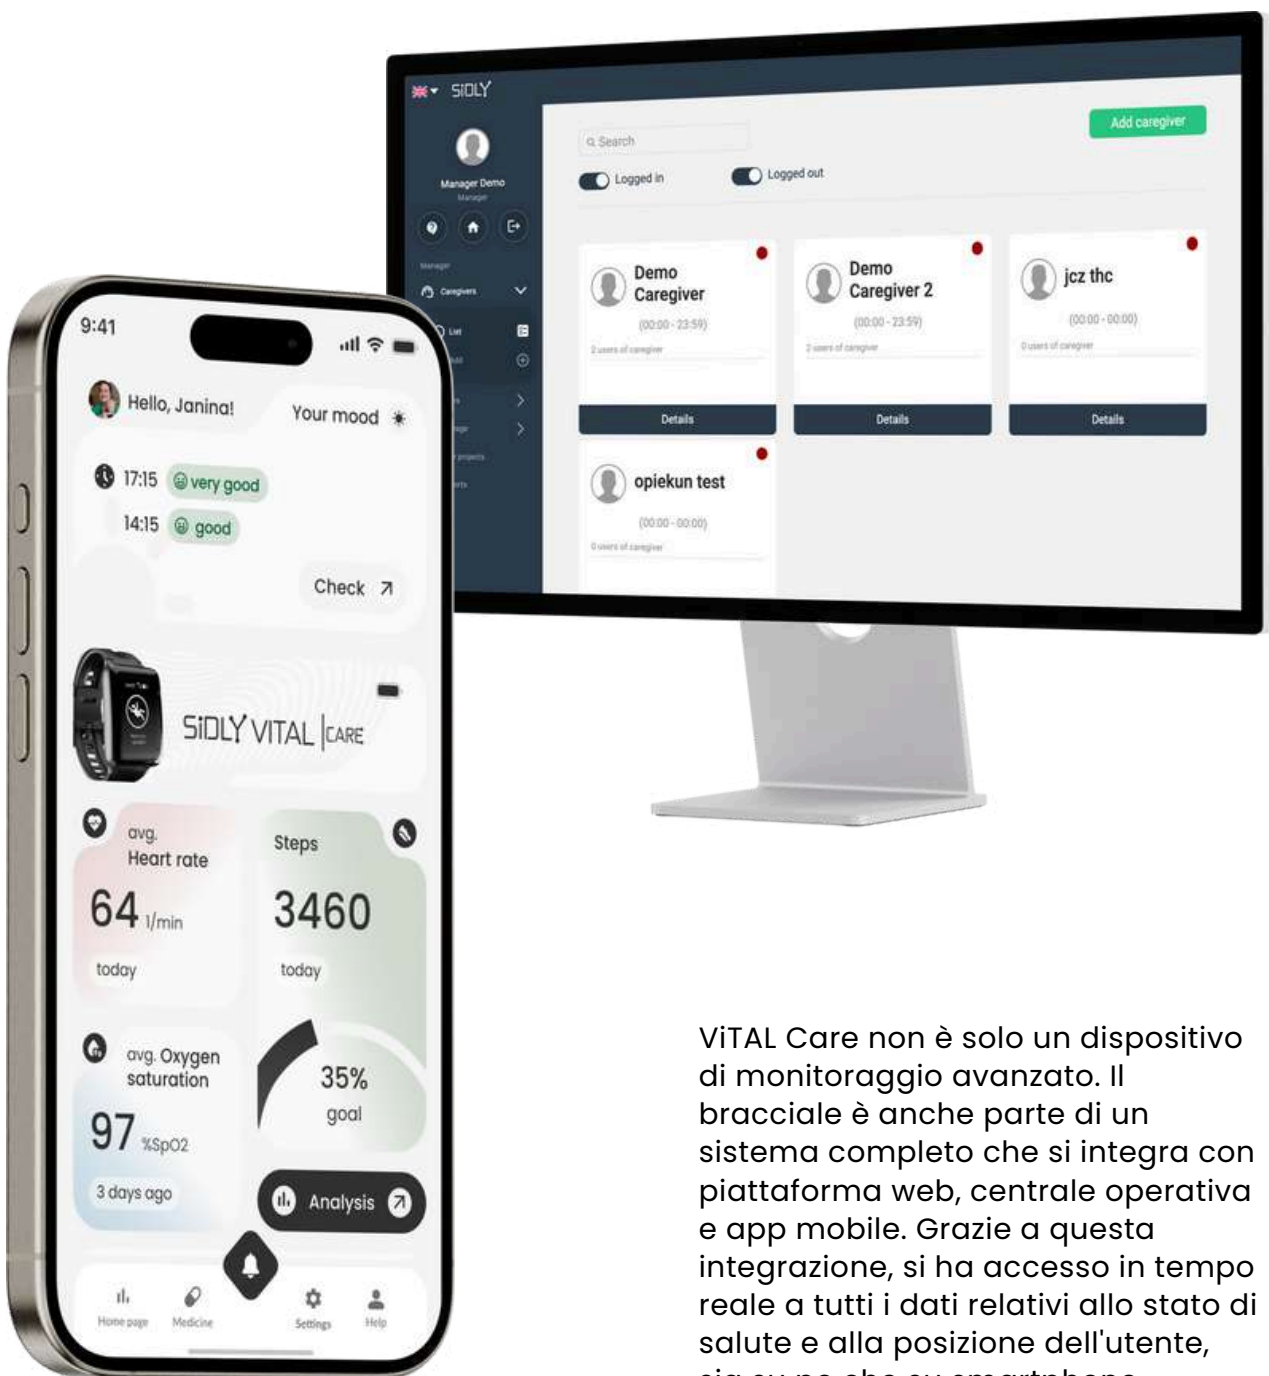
SIDLY

Manager Demo
Manager

Manager
Caregivers
List

Search

Add caregiver

Logged in
Logged out

Demo Caregiver
(00:00 - 23:59)
2 users of caregiver
Details

Demo Caregiver 2
(00:00 - 23:59)
2 users of caregiver
Details

jcz thc
(00:00 - 00:00)
0 users of caregiver
Details

opiekun test
(00:00 - 00:00)
0 users of caregiver

9:41

Hello, Janina!
Your mood

17:15 very good
14:15 good

Check

SIDLY VITAL CARE

avg. Heart rate
64 1/min
today

Steps
3460
today

avg. Oxygen saturation
97 %SpO2
3 days ago

35%
goal

Analysis

Home page
Medicine
Settings
Help

ViTAL Care non è solo un dispositivo di monitoraggio avanzato. Il bracciale è anche parte di un sistema completo che si integra con piattaforma web, centrale operativa e app mobile. Grazie a questa integrazione, si ha accesso in tempo reale a tutti i dati relativi allo stato di salute e alla posizione dell'utente, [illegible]